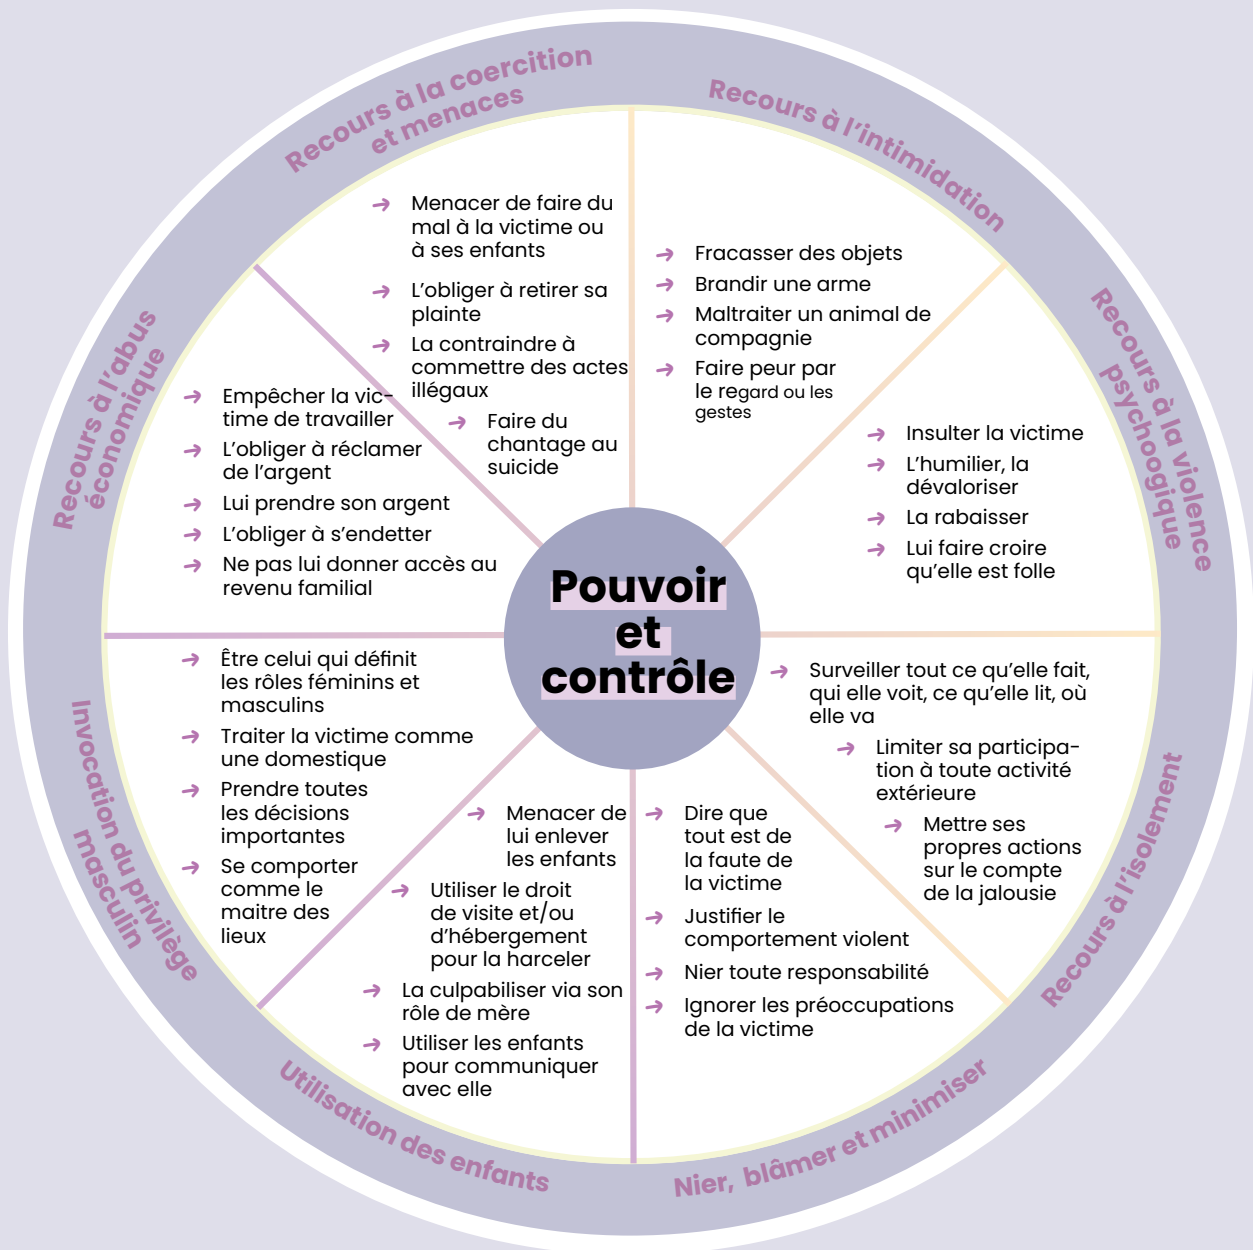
Pouvoir et contrôle

Recours à la coercition et menaces

Menacer de faire du mal à la victime ou à ses enfants

L'obliger à retirer sa plainte

La contraindre à commettre des actes illégaux

Faire du chantage au suicide

Recours à l'intimidation

Fracasser des objets

Brandir une arme

Maltraiter un animal de compagnie

Faire peur par le regard ou les gestes

Recours à la violence psychologique

Insulter la victime

L'humilier, la dévaloriser

La rabaisser

Lui faire croire qu'elle est folle

Recours à l'isolement

Surveiller tout ce qu'elle fait, qui elle voit, ce qu'elle lit, où elle va

Limiter sa participation à toute activité extérieure

Mettre ses propres actions sur le compte de la jalousie

Nier, blâmer et minimiser

Dire que tout est de la faute de la victime

Justifier le comportement violent

Nier toute responsabilité

Ignorer les préoccupations de la victime

Utilisation des enfants

Menacer de lui enlever les enfants

Utiliser le droit de visite et/ou d'hébergement pour la harceler

La culpabiliser via son rôle de mère

Utiliser les enfants pour communiquer avec elle

Invocation du privilège masculin

Être celui qui définit les rôles féminins et masculins

Traiter la victime comme une domestique

Prendre toutes les décisions importantes

Se comporter comme le maitre des lieux

Recours à l'abus économique

Empêcher la victime de travailler

L'obliger à réclamer de l'argent

Lui prendre son argent

L'obliger à s'endetter

Ne pas lui donner accès au revenu familial